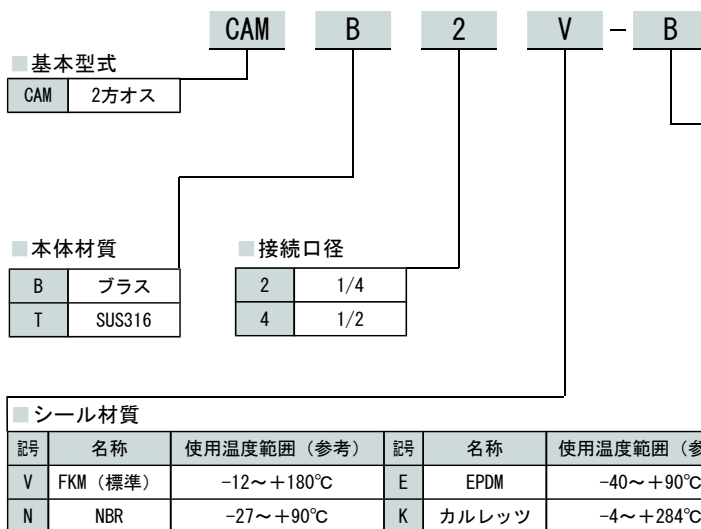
CAM B 2 V − B

■基本型式

| CAM | 2方オス |
|---|---|

■本体材質

| B | ブラス |
|---|---|
| T | SUS316 |

■接続口径

| 2 | 1/4 |
|---|---|
| 4 | 1/2 |

■シール材質

| 記号 | 名称 | 使用温度範囲（参考） | 記号 | 名称 | 使用温度範囲（参 |
|---|---|---|---|---|---|
| V | FKM（標準） | −12～＋180℃ | E | EPDM | −40～＋90℃ |
| N | NBR | −27～＋90℃ | K | カルレッツ | −4～＋284℃ |